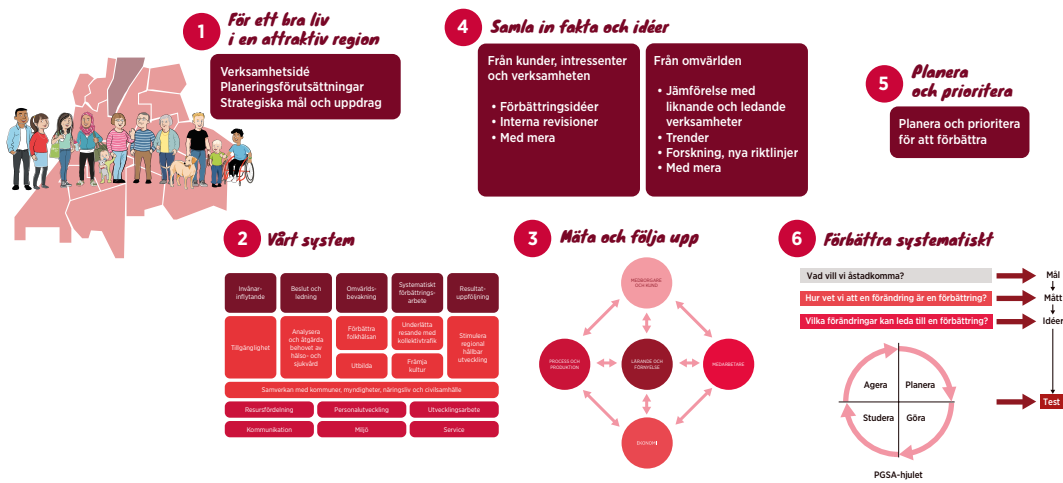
1 För ett bra liv i en attraktiv region

Verksamhetsidé
Planeringsförutsättningar
Strategiska mål och uppdrag

4 Samla in fakta och idéer

Från kunder, intressenter och verksamheten

• Förbättringsidéer
• Interna revisioner
• Med mera

Från omvärlden

• Jämförelse med liknande och ledande verksamheter
• Trender
• Forskning, nya riktlinjer
• Med mera

5 Planera och prioritera

Planera och prioritera för att förbättra

2 Vårt system

Invånar-inflytande

Beslut och ledning

Omvärlds-bevakning

Systematiskt förbättrings-arbete

Resultat-uppföljning

Tillgänglighet

Analysera och åtgärda behovet av hälso- och sjukvård

Förbättra folkhälsan

Utbilda

Underlätta resande med kollektivtrafik

Främja kultur

Stimulera regional hållbar utveckling

Samverkan med kommuner, myndigheter, näringsliv och civilsamhälle

Resursfördelning

Personalutveckling

Utvecklingsarbete

Kommunikation

Miljö

Service

3 Mäta och följa upp

MEDBORGARE OCH KUND

PROCESS OCH PRODUKTION

LÄRANDE OCH FÖRNYELSE

MEDARBETARE

EKONOMI

6 Förbättra systematiskt

Vad vill vi åstadkomma?

Hur vet vi att en förändring är en förbättring?

Vilka förändringar kan leda till en förbättring?

Mål

Mått

Idéer

Test

Agera

Planera

Studera

Göra

PGSA-hjulet